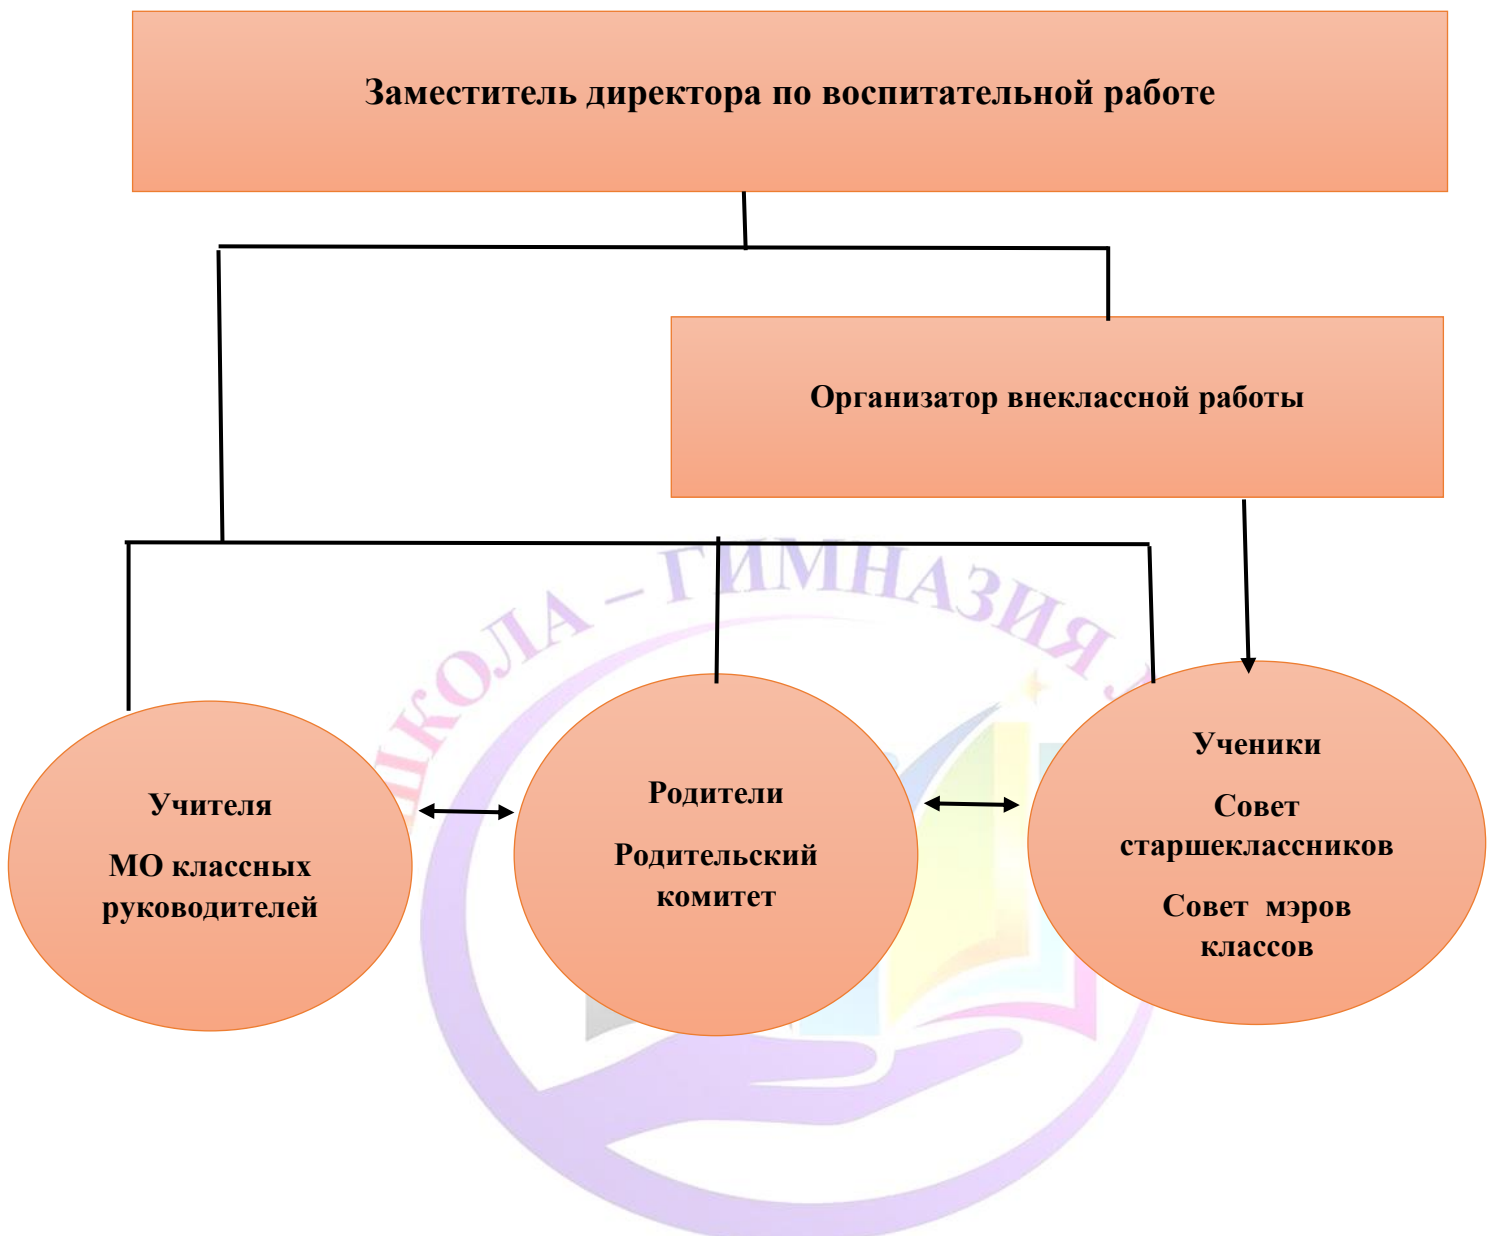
Заместитель директора по воспитательной работе

Организатор внеклассной работы

ШКОЛА – ГИМНАЗИЯ

Учителя

МО классных руководителей

Родители

Родительский комитет

Ученики

Совет старшеклассников

Совет мэров классов